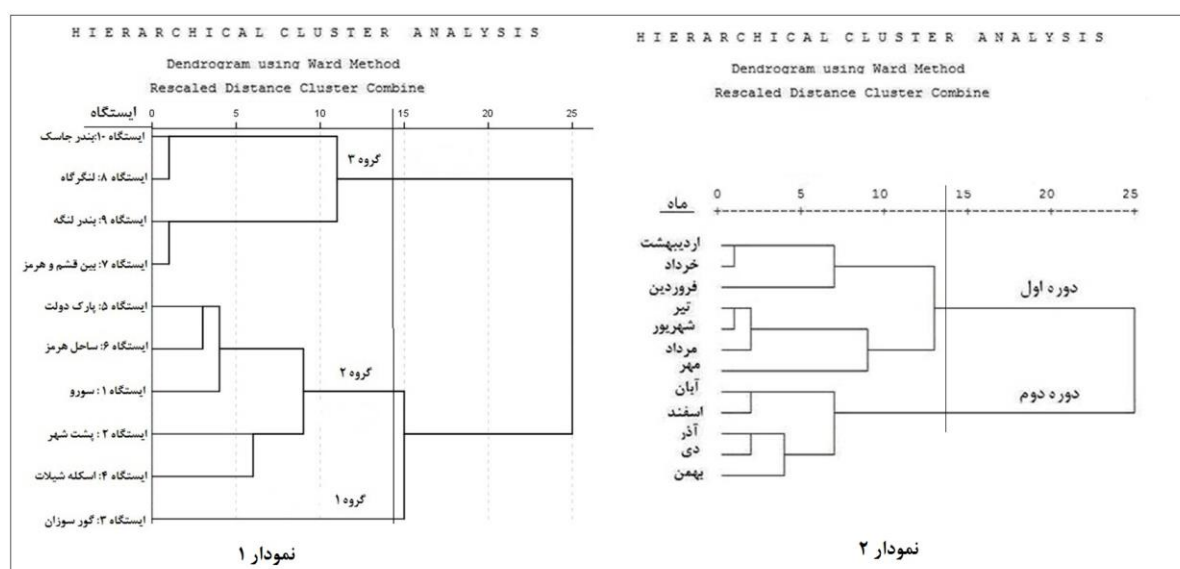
H I E R A R C H I C A L   C L U S T E R   A N A L Y S I S

Dendrogram using Ward Method

Rescaled Distance Cluster Combine

ایستگاه

0 5 10 15 20 25

ایستگاه ۱۰: بندر جاسک

ایستگاه ۸: لنگرگاه

ایستگاه ۹: بندر لنگه

ایستگاه ۷: بین قشم و هرمز

ایستگاه ۵: پارک دولت

ایستگاه ۶: ساحل هرمز

ایستگاه ۱ : سورو

ایستگاه ۲ : پشت شهر

ایستگاه ۴: اسکله شیلات

ایستگاه ۳: گور سوزان

گروه ۳

گروه ۲

گروه ۱

نمودار ۱

H I E R A R C H I C A L   C L U S T E R   A N A L Y S I S

Dendrogram using Ward Method

Rescaled Distance Cluster Combine

ماه

0 5 10 15 20 25

اردیبهشت

خرداد

فروردین

تیر

شهریور

مرداد

مهر

آبان

اسفند

آذر

دی

بهمن

دوره اول

دوره دوم

نمودار ۲